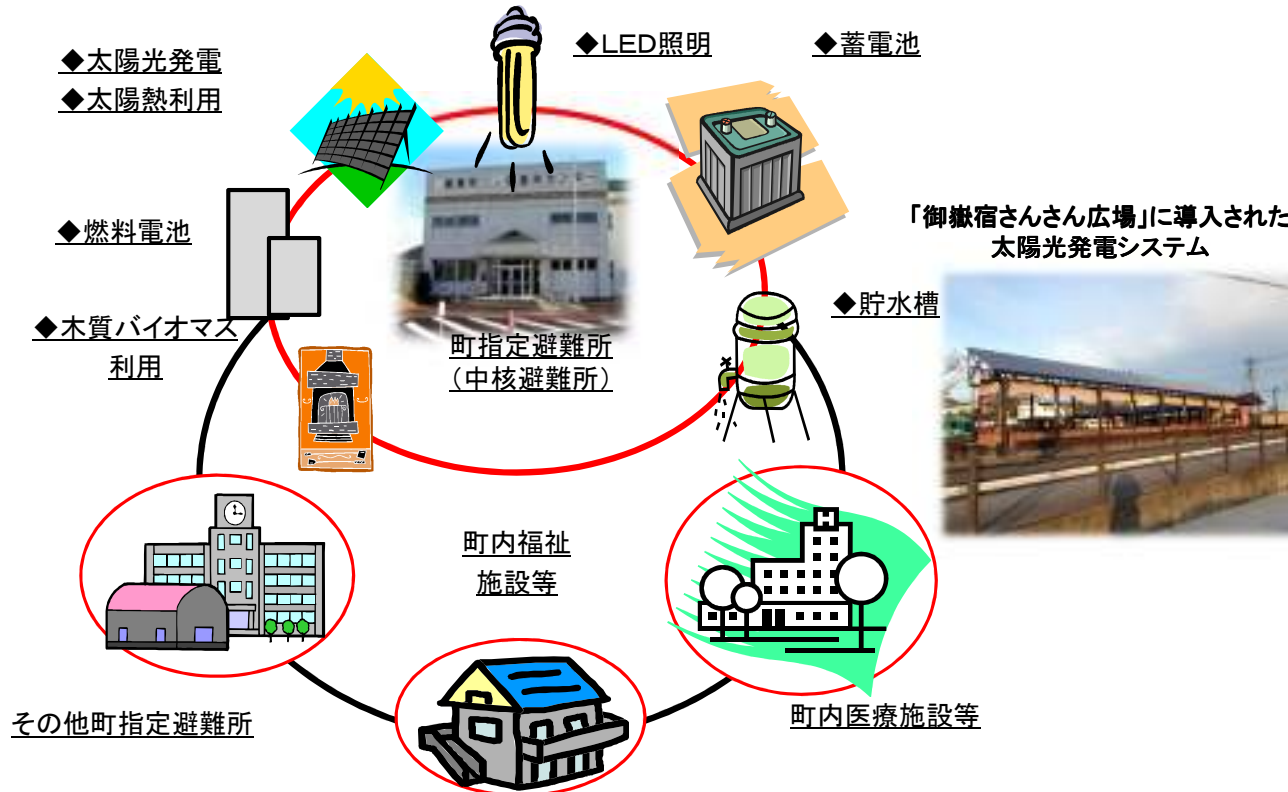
◆太陽光発電
◆太陽熱利用

◆LED照明

◆蓄電池

「御嶽宿さんさん広場」に導入された
太陽光発電システム

◆燃料電池

◆貯水槽

◆木質バイオマス利用

町指定避難所
（中核避難所）

町内福祉
施設等

その他町指定避難所

町内医療施設等